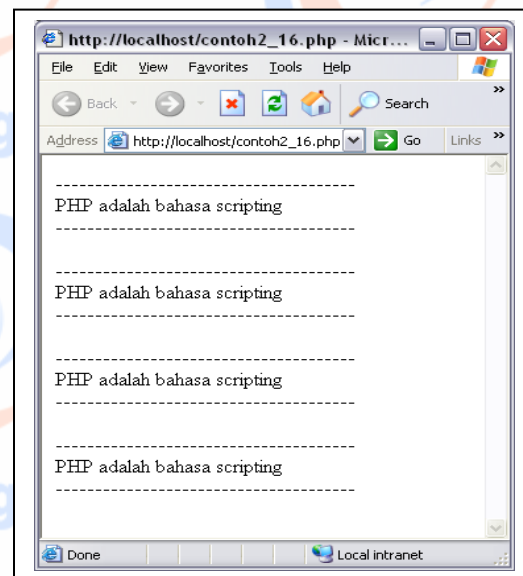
http://localhost/contoh2_16.php - Micr...

File Edit View Favorites Tools Help

Back Search

Address http://localhost/contoh2_16.php Go Links »

----------------------------------------
PHP adalah bahasa scripting
----------------------------------------

----------------------------------------
PHP adalah bahasa scripting
----------------------------------------

----------------------------------------
PHP adalah bahasa scripting
----------------------------------------

----------------------------------------
PHP adalah bahasa scripting
----------------------------------------

Done Local intranet